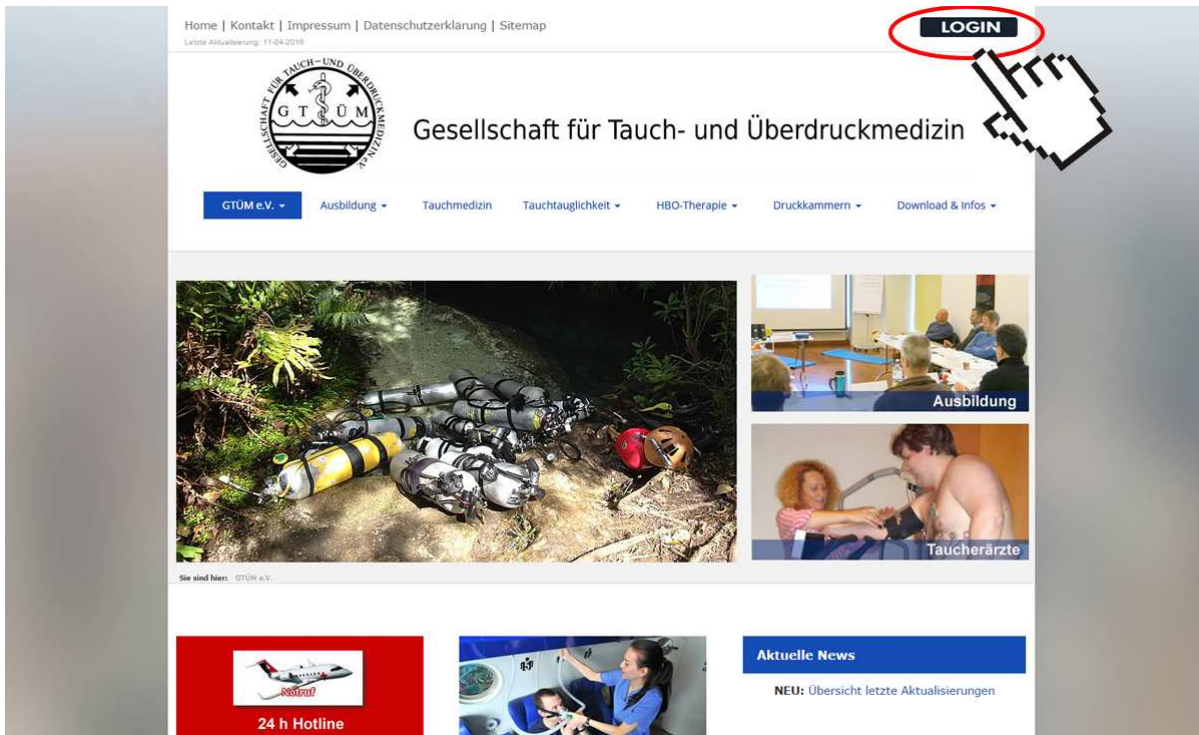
Home | Kontakt | Impressum | Datenschutzerklärung | Sitemap
Letzte Aktualisierung: 11-04-2018

LOGIN

GESELLSCHAFT FÜR TAUCH- UND ÜBERDRUCKMEDIZIN e.V.
G T Ü M

Gesellschaft für Tauch- und Überdruckmedizin

GTÜM e.V. ▾ Ausbildung ▾ Tauchmedizin Tauchtauglichkeit ▾ HBO-Therapie ▾ Druckkammern ▾ Download & Infos ▾

Ausbildung

Taucherärzte

Sie sind hier: GTÜM e.V.

Notruf

24 h Hotline

Aktuelle News

NEU: Übersicht letzte Aktualisierungen